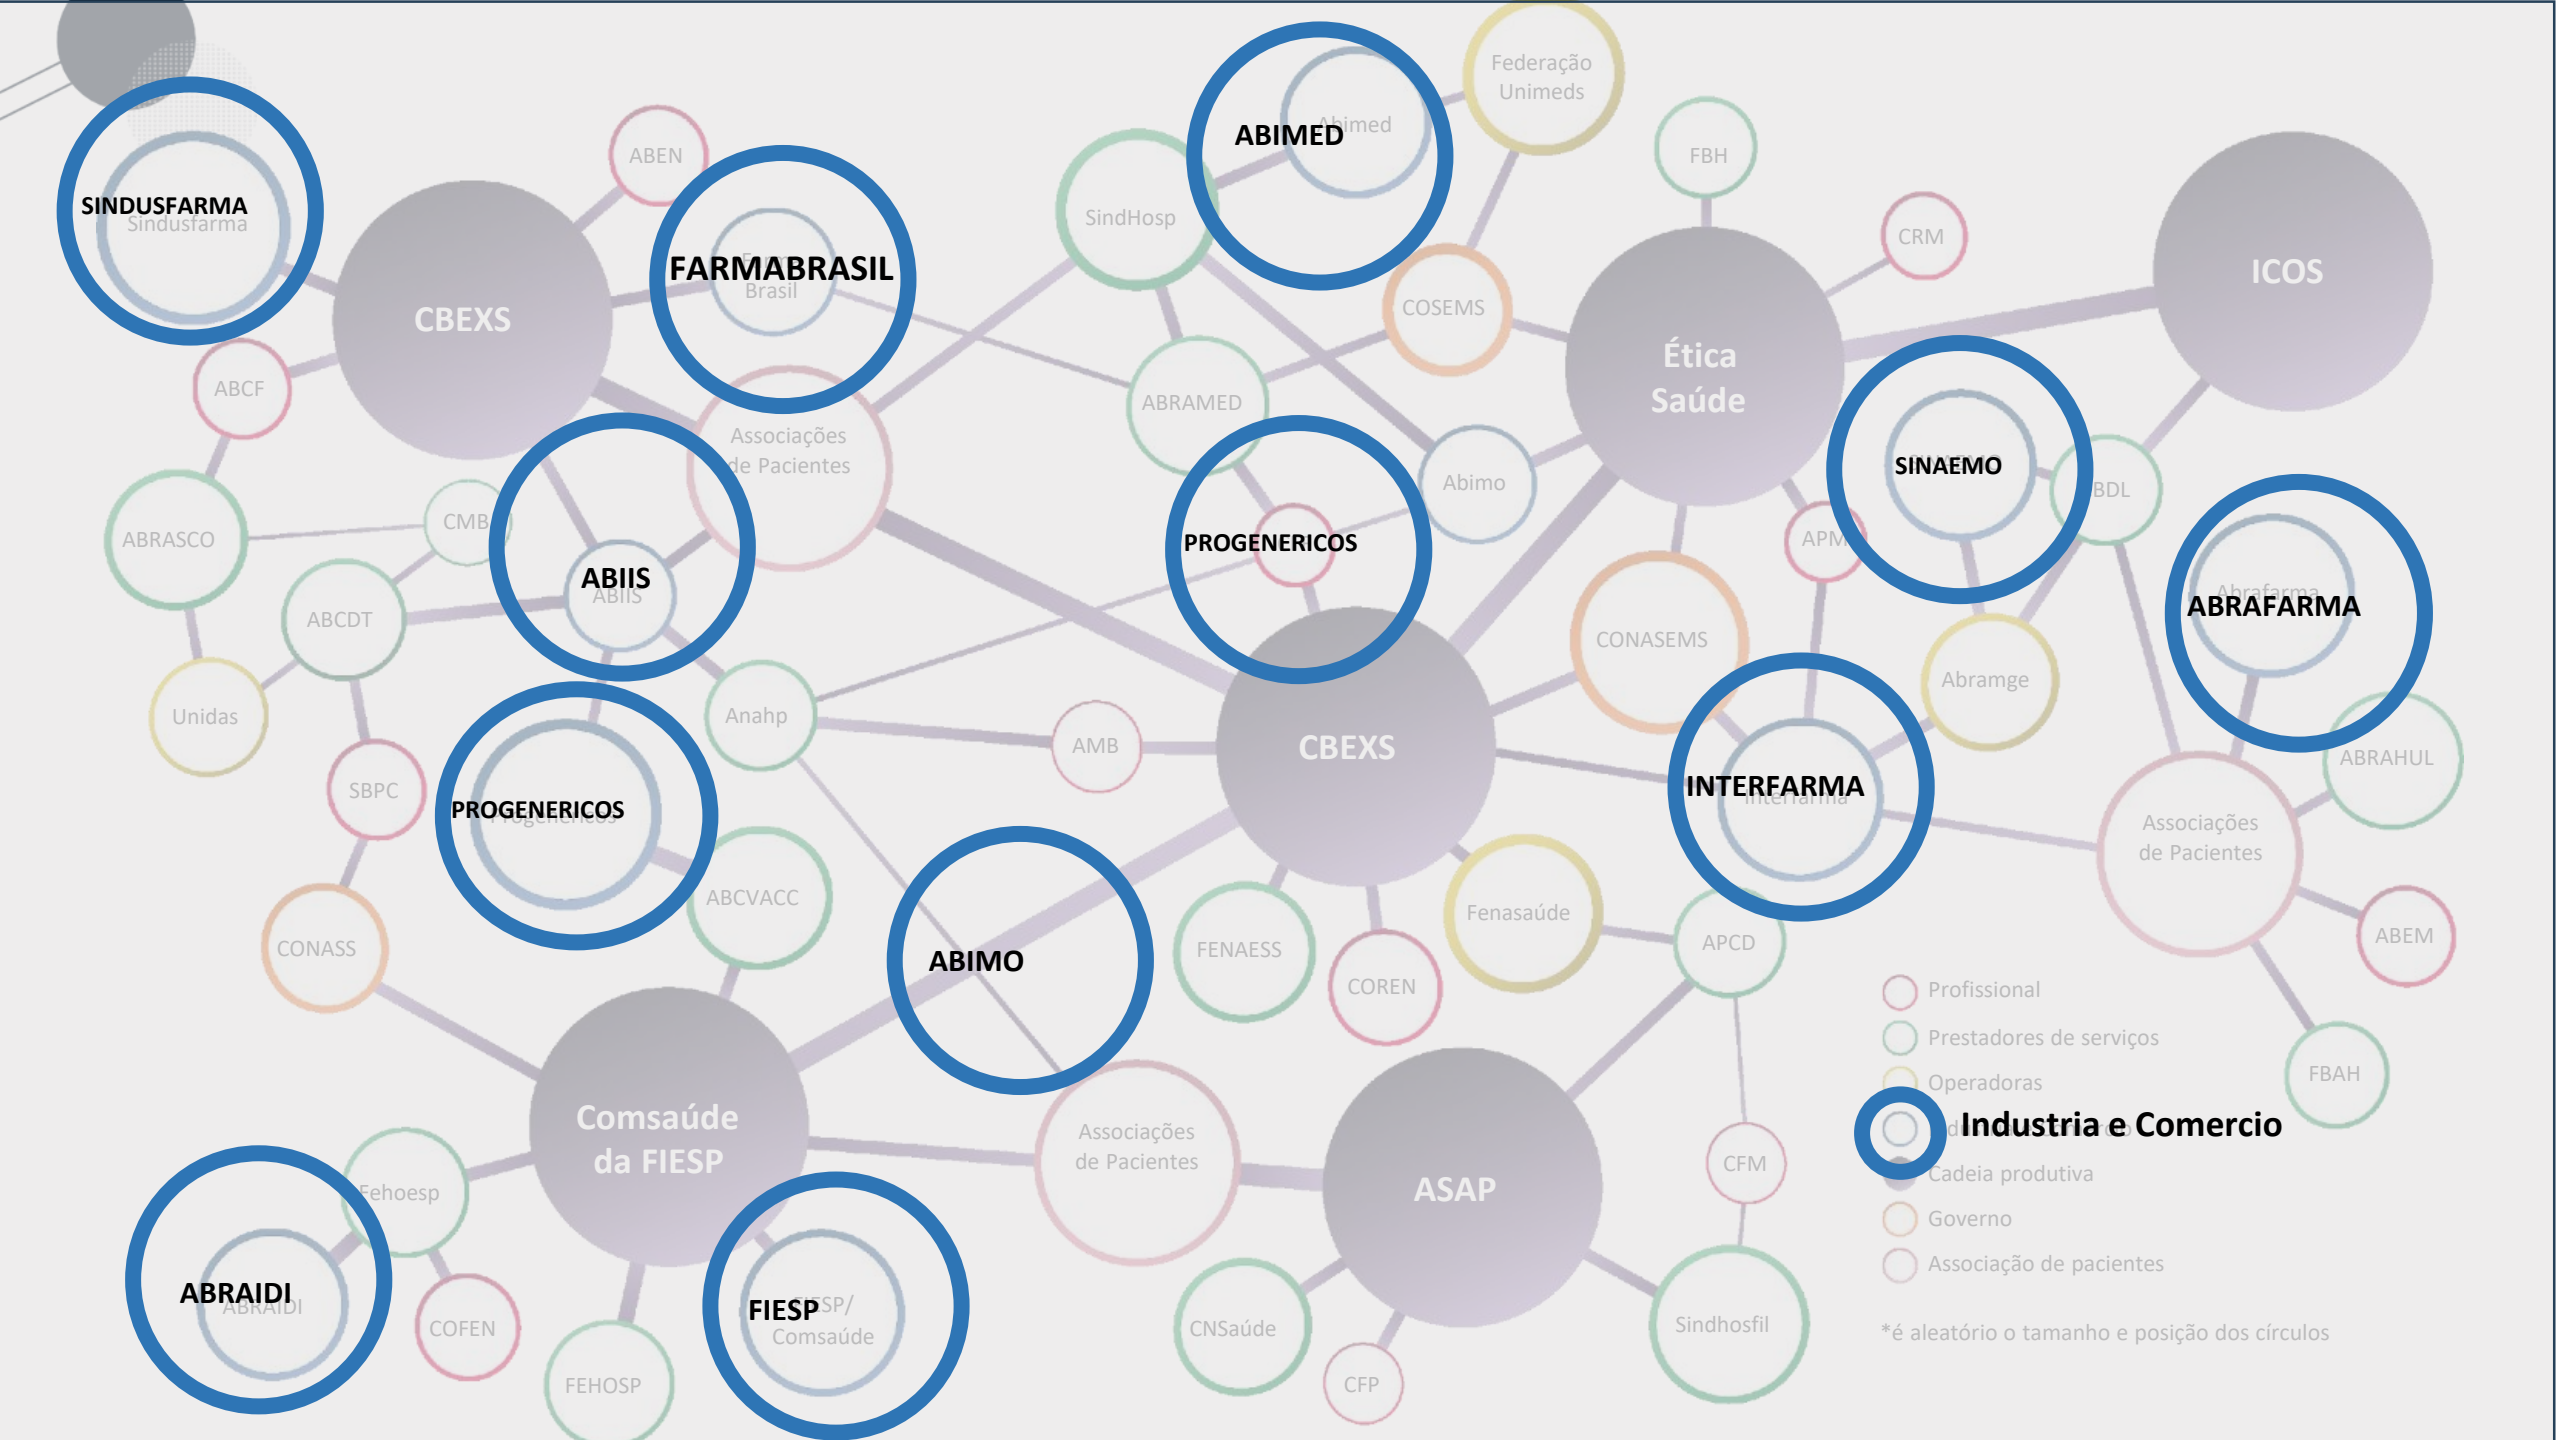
SINDUSFARMA
Sindusfarma
ABEN
FARMABRASIL
Brasil
CBEXS
ABCF
SindHosp
ABIMED
Abimed
Federação Unimeds
FBH
CRM
ICOS
COSEMS
Ética Saúde
ABRAMED
Associações de Pacientes
ABRASCO
CMB
ABIIS
ABIIS
ABCDT
Unidas
PROGENERICOS
Abimo
SINAEMO
BDL
APM
ABRAFARMA
Abrafarma
CONASEMS
Abramge
CBEXS
Anahp
AMB
SBPC
PROGENERICOS
Progenericos
INTERFARMA
Interfarma
ABRAHUL
Associações de Pacientes
ABCVACC
ABIMO
FENAESS
Fenasaúde
COREN
APCD
ABEM
CONASS
Profissional
Prestadores de serviços
Operadoras
FBAH
Comsaúde da FIESP
Associações de Pacientes
ASAP
Industria e Comercio
Cadeia produtiva
CFM
Fehoesp
Governo
Associação de pacientes
ABRAIDI
ABRAIDI
COFEN
FIESP
FIESP/ Comsaúde
CNSaúde
Sindhosfil
*é aleatório o tamanho e posição dos círculos
FEHOSP
CFP